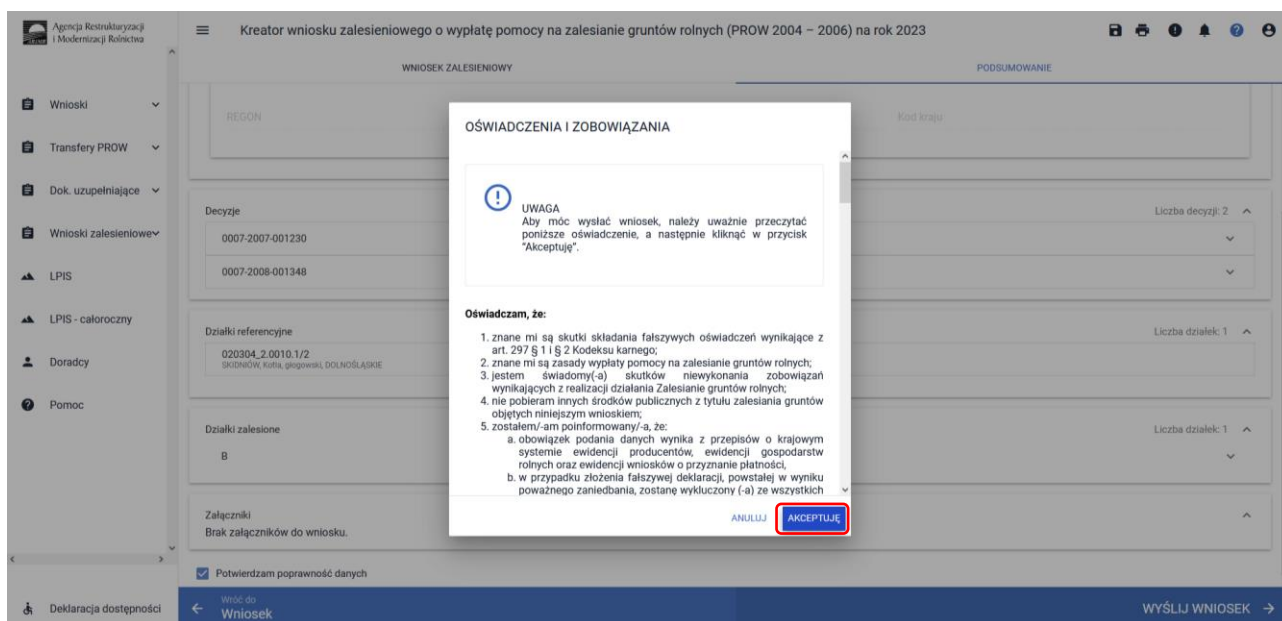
Agencja Restrukturyzacji i Modernizacji Rolnictwa

Kreator wniosku zalesieniowego o wypłatę pomocy na zalesianie gruntów rolnych (PROW 2004 – 2006) na rok 2023

WNIOSEK ZALESIENIOWY

PODSUMOWANIE

Wnioski

Transfery PROW

Dok. uzupełniające

Wnioski zalesieniowe

LPIS

LPIS - całoroczny

Doradcy

Pomoc

REGON

Kod kraju

Decyzje

Liczba decyzji: 2

0007-2007-001230

0007-2008-001348

Działki referencyjne

Liczba działek: 1

020304_2.0010.1/2
SKIDNIÓW, Kotla, głogowski, DOLNOŚLĄSKIE

Działki zalesione

Liczba działek: 1

B

Załączniki
Brak załączników do wniosku.

Potwierdzam poprawność danych

Deklaracja dostępności

Wróć do
Wniosek

WYŚLIJ WNIOSEK

OŚWIADCZENIA I ZOBOWIĄZANIA

UWAGA
Aby móc wysłać wniosek, należy uważnie przeczytać poniższe oświadczenie, a następnie kliknąć w przycisk "Akceptuję".

Oświadczam, że:

1. znane mi są skutki składania fałszywych oświadczeń wynikające z art. 297 § 1 i § 2 Kodeksu karnego;
2. znane mi są zasady wypłaty pomocy na zalesianie gruntów rolnych;
3. jestem świadomy(-a) skutków niewykonania zobowiązań wynikających z realizacji działania Zalesianie gruntów rolnych;
4. nie pobieram innych środków publicznych z tytułu zalesiania gruntów objętych niniejszym wnioskiem;
5. zostałem/-am poinformowany/-a, że:
a. obowiązek podania danych wynika z przepisów o krajowym systemie ewidencji producentów, ewidencji gospodarstw rolnych oraz ewidencji wniosków o przyznanie płatności,
b. w przypadku złożenia fałszywej deklaracji, powstałej w wyniku poważnego zaniedbania, zostanę wykluczony (-a) ze wszystkich

ANULUJ

AKCEPTUJĘ